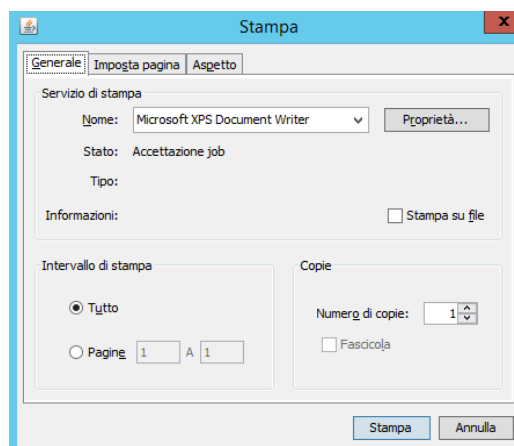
Stampa

Generale | Imposta pagina | Aspetto

Servizio di stampa

Nome: Microsoft XPS Document Writer

Proprietà...

Stato: Accettazione job

Tipo:

Informazioni:

Stampa su file

Intervallo di stampa

Tutto

Pagine 1 A 1

Copie

Numero di copie: 1

Fascicola

Stampa

Annulla